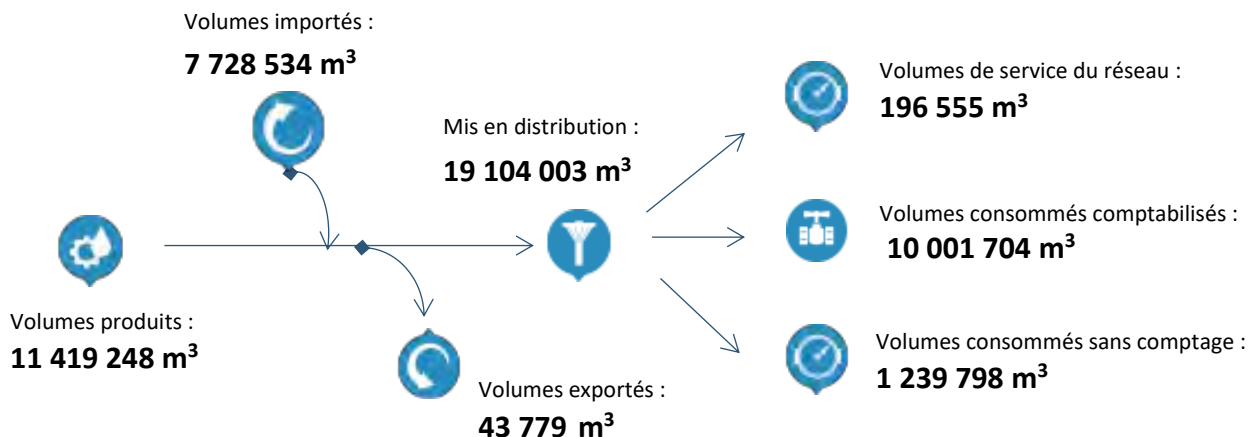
Volumes importés :
**7 728 534 m$^3$**

Volumes de service du réseau :
**196 555 m$^3$**

Mis en distribution :
**19 104 003 m$^3$**

Volumes consommés comptabilisés :
**10 001 704 m$^3$**

Volumes produits :
**11 419 248 m$^3$**

Volumes consommés sans comptage :
**1 239 798 m$^3$**

Volumes exportés :
**43 779 m$^3$**